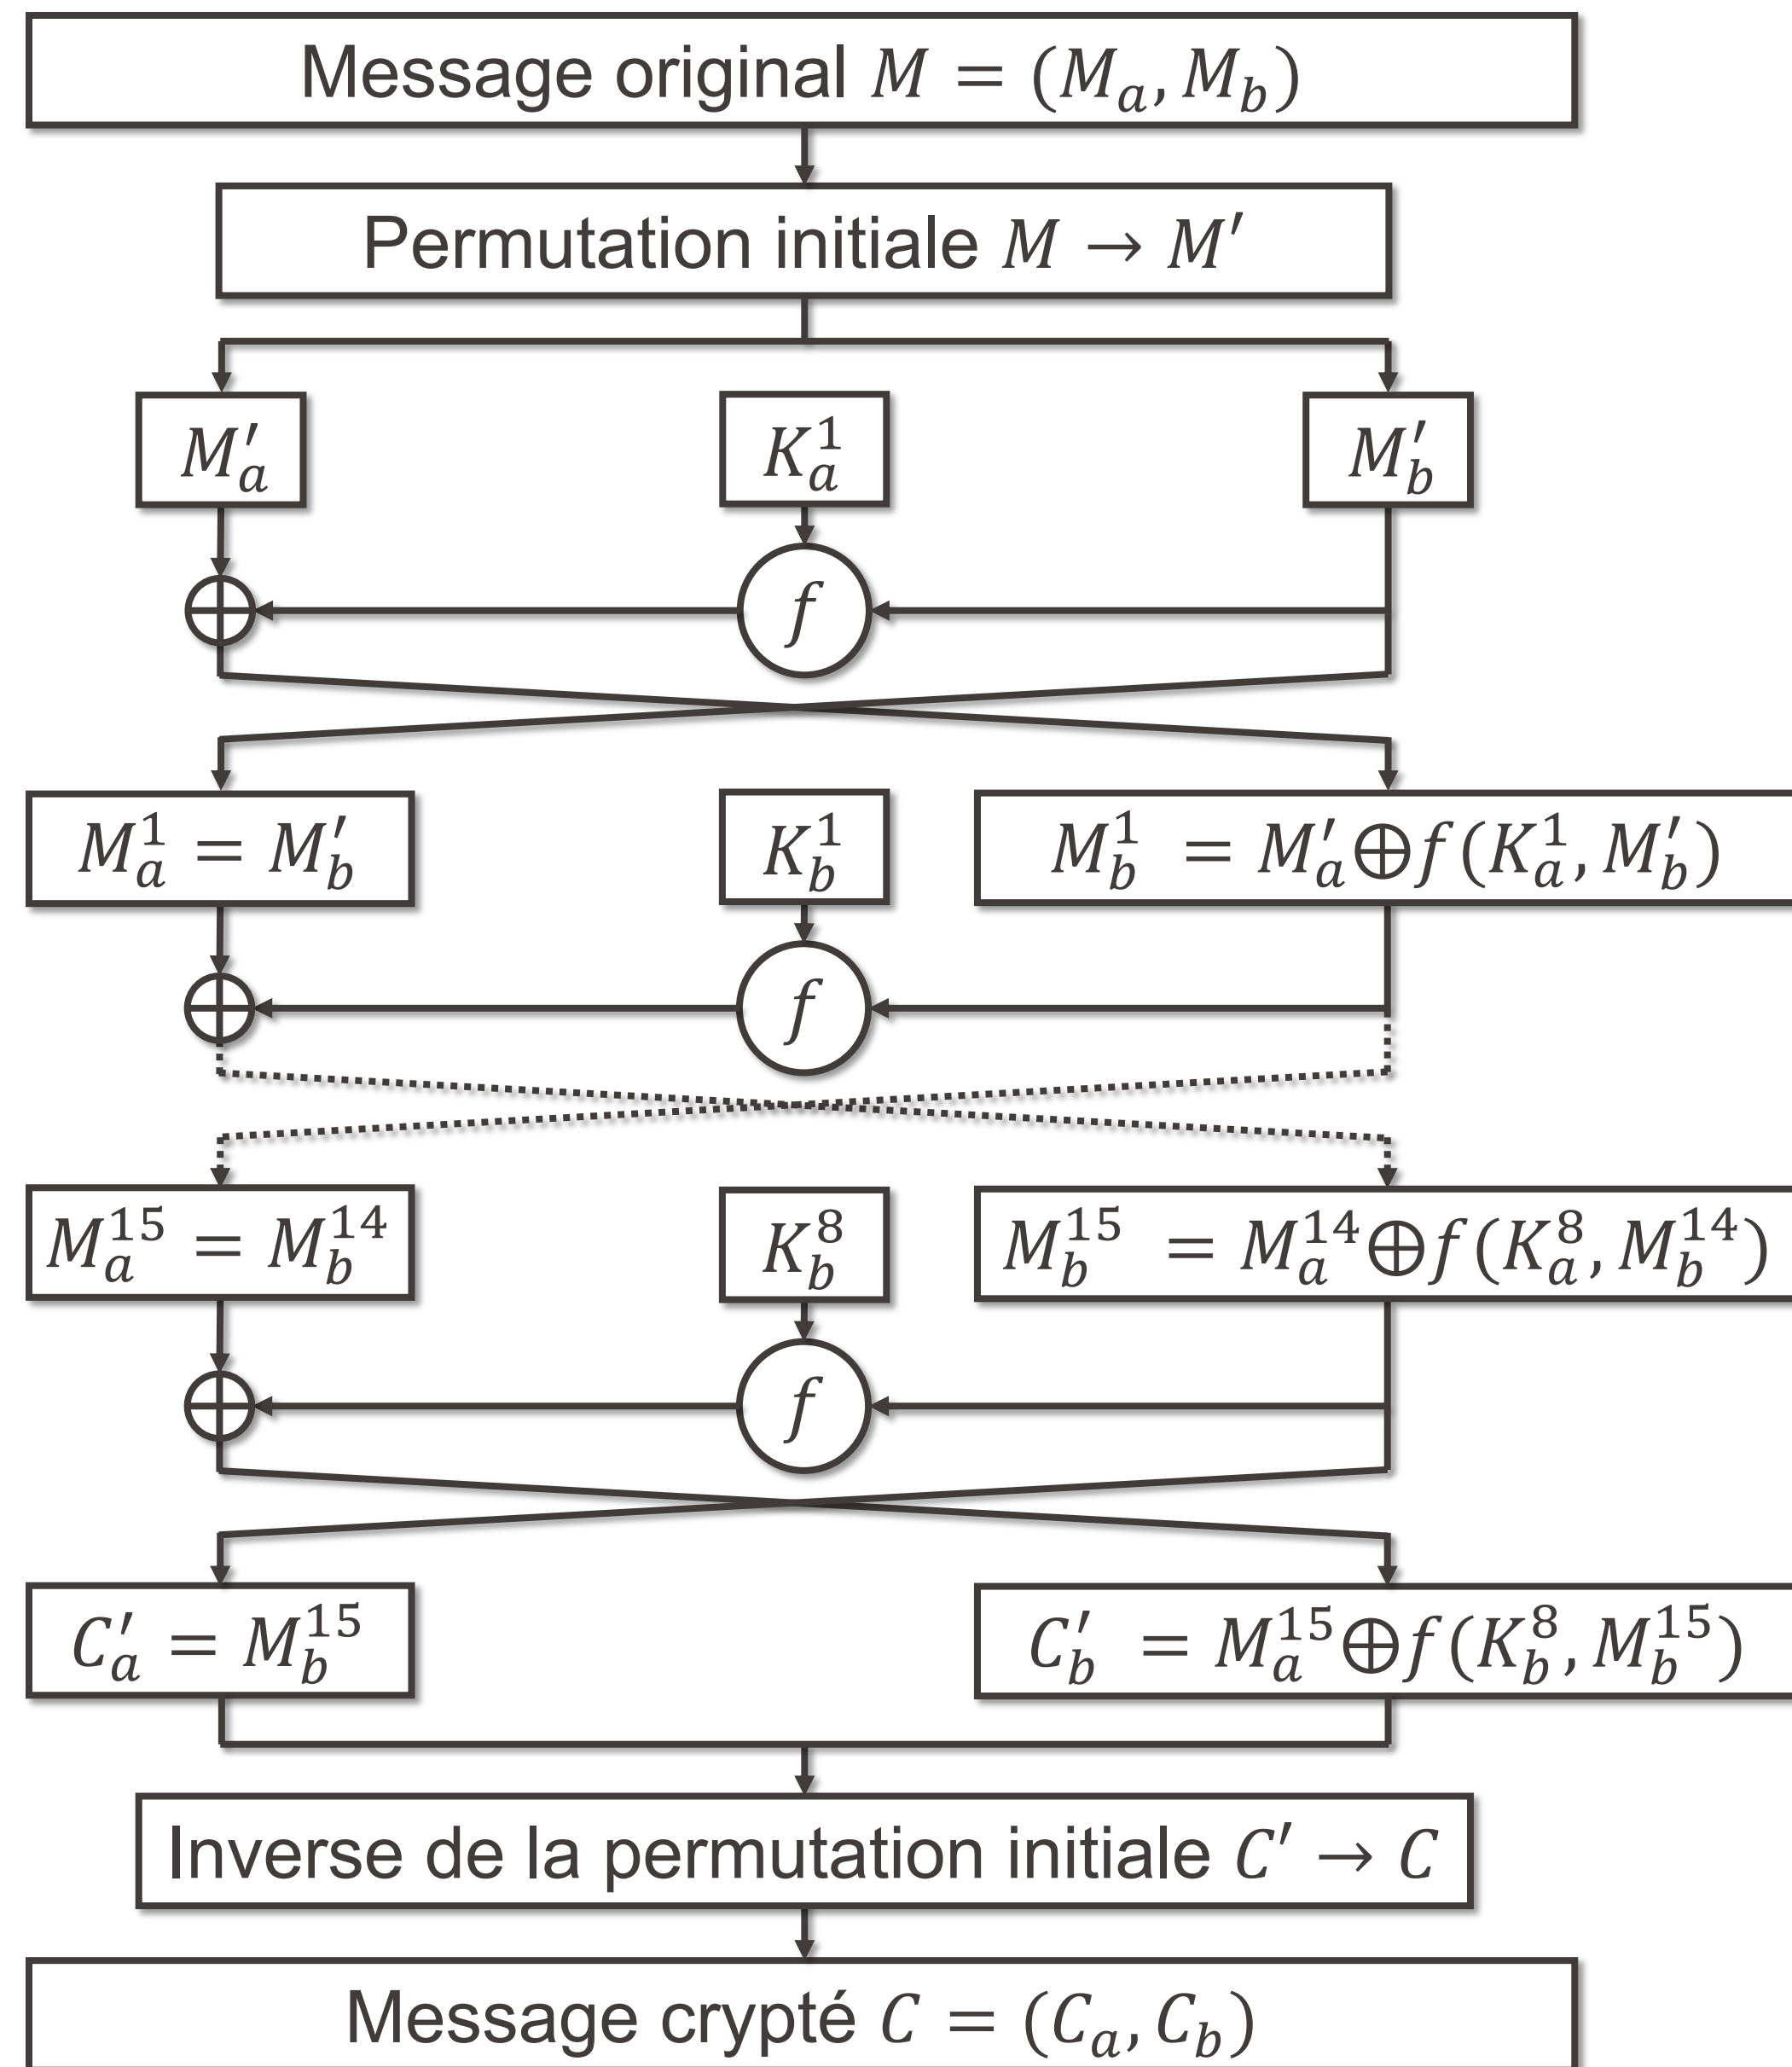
Message original $M = (M_a, M_b)$

Permutation initiale $M \rightarrow M'$

$M'_a$

$K^1_a$

$M'_b$

$f$

$M^1_a = M'_b$

$K^1_b$

$M^1_b = M'_a \oplus f(K^1_a, M'_b)$

$f$

$M^{15}_a = M^{14}_b$

$K^8_b$

$M^{15}_b = M^{14}_a \oplus f(K^8_a, M^{14}_b)$

$f$

$C'_a = M^{15}_b$

$C'_b = M^{15}_a \oplus f(K^8_b, M^{15}_b)$

Inverse de la permutation initiale $C' \rightarrow C$

Message crypté $C = (C_a, C_b)$